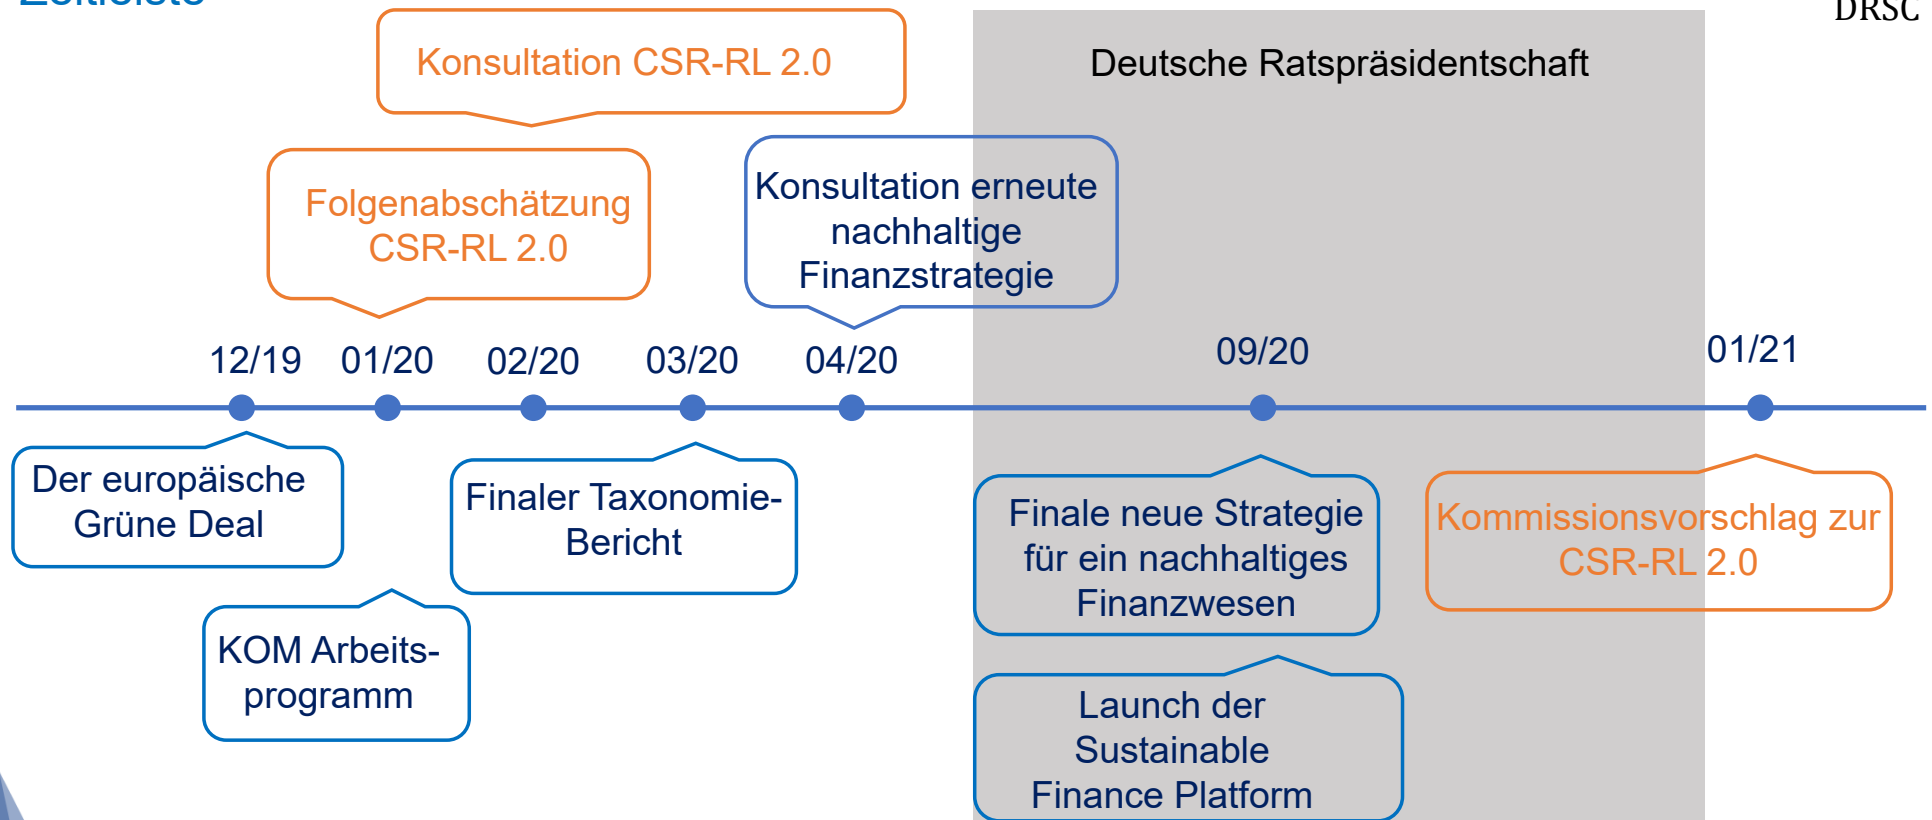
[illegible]

DRSC

Konsultation CSR-RL 2.0

Deutsche Ratspräsidentschaft

Folgenabschätzung CSR-RL 2.0

Konsultation erneute nachhaltige Finanzstrategie

12/19 01/20 02/20 03/20 04/20 09/20 01/21

Der europäische Grüne Deal

Finaler Taxonomie-Bericht

Finale neue Strategie für ein nachhaltiges Finanzwesen

Kommissionsvorschlag zur CSR-RL 2.0

KOM Arbeitsprogramm

Launch der Sustainable Finance Platform